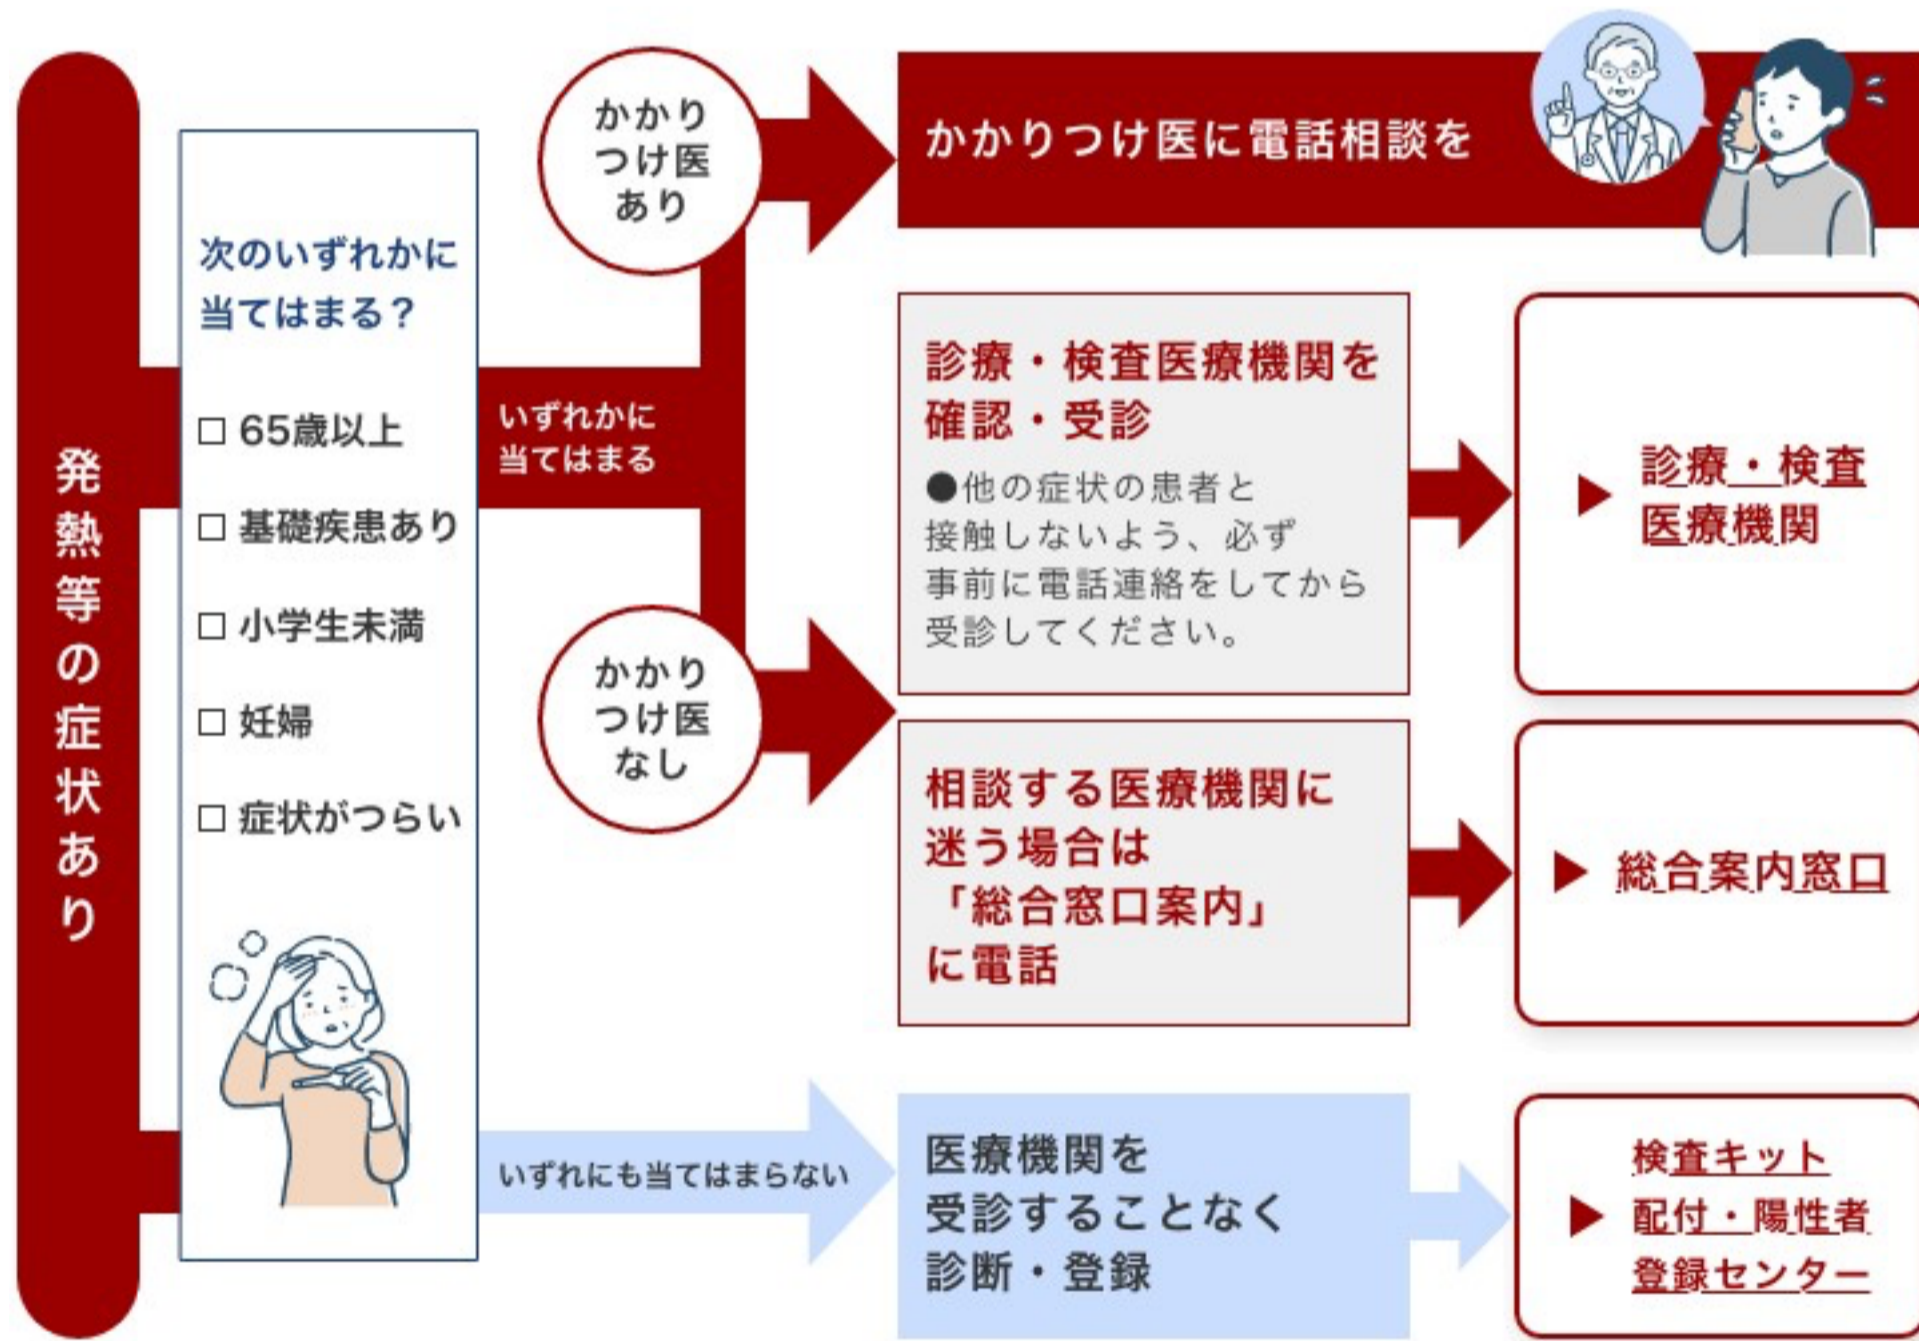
発熱等の症状あり

次のいずれかに当てはまる？

□ 65歳以上

□ 基礎疾患あり

□ 小学生未満

□ 妊婦

□ 症状がつらい

いずれかに当てはまる

かかりつけ医あり

かかりつけ医に電話相談を

かかりつけ医なし

診療・検査医療機関を確認・受診

●他の症状の患者と接触しないよう、必ず事前に電話連絡をしてから受診してください。

▶ 診療・検査医療機関

相談する医療機関に迷う場合は「総合窓口案内」に電話

▶ 総合案内窓口

いずれにも当てはまらない

医療機関を受診することなく診断・登録

▶ 検査キット配付・陽性者登録センター